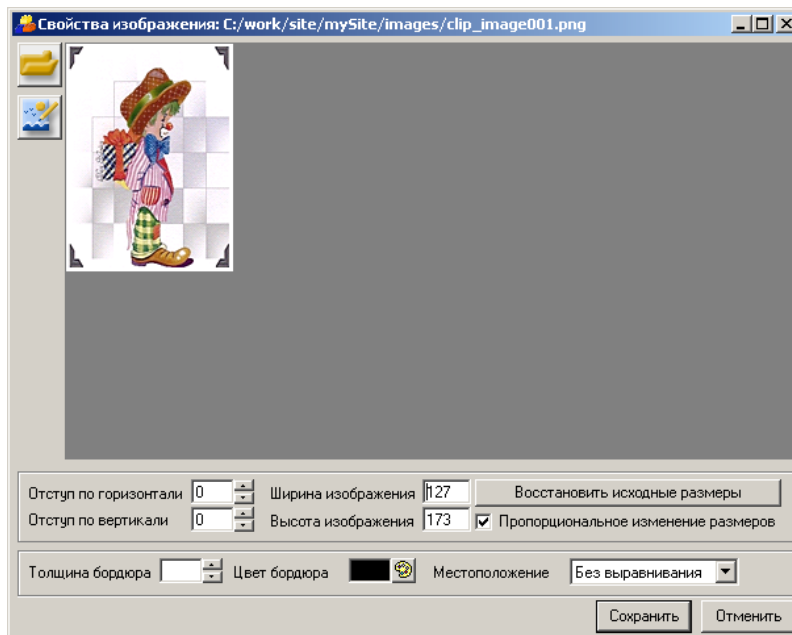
Свойства изображения: C:/work/site/mySite/images/clip_image001.png

Отступ по горизонтали 0
Отступ по вертикали 0
Ширина изображения 127
Высота изображения 173
Восстановить исходные размеры
Пропорциональное изменение размеров

Толщина бордюра
Цвет бордюра
Местоположение Без выравнивания

Сохранить
Отменить